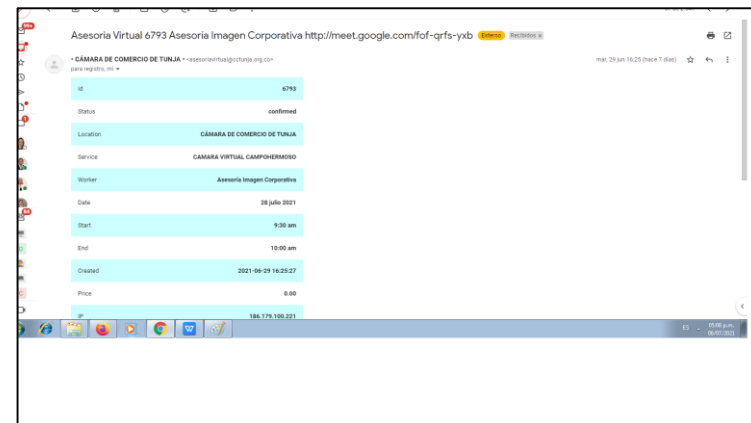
Asesoria Virtual 6793 Asesoria Imagen Corporativa http://meet.google.com/fof-qrfs-yxb Externo Recibidos ×

• CÁMARA DE COMERCIO DE TUNJA • <asesoriavirtual@cctunja.org.co>
para registro, mí ▾

mar, 29 jun 16:25 (hace 7 días)

| | |
|---|---|
| Id | 6793 |
| Status | confirmed |
| Location | CÁMARA DE COMERCIO DE TUNJA |
| Service | CAMARA VIRTUAL CAMPOHERMOSO |
| Worker | Asesoria Imagen Corporativa |
| Date | 28 julio 2021 |
| Start | 9:30 am |
| End | 10:00 am |
| Created | 2021-06-29 16:25:27 |
| Price | 0.00 |
| IP | 186.179.100.221 |

ES 05:08 p.m. 06/07/2021